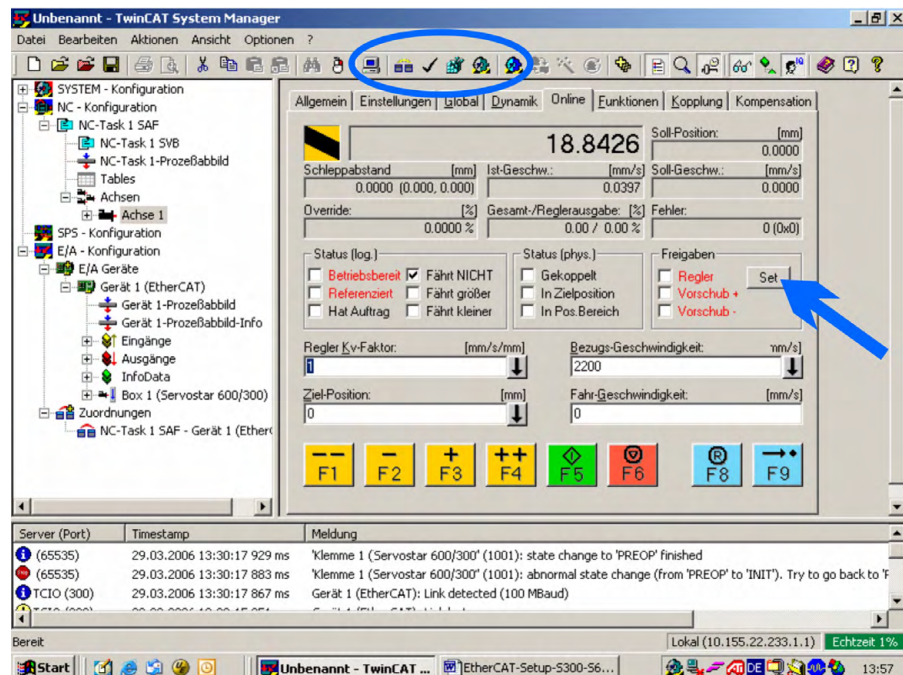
Unbenannt - TwinCAT System Manager

Datei Bearbeiten Aktionen Ansicht Optionen ?

SYSTEM - Konfiguration
NC - Konfiguration
NC-Task 1 SAF
NC-Task 1 SVB
NC-Task 1-Prozeßabbild
Tables
Achsen
Achse 1
SPS - Konfiguration
E/A - Konfiguration
E/A Geräte
Gerät 1 (EtherCAT)
Gerät 1-Prozeßabbild
Gerät 1-Prozeßabbild-Info
Eingänge
Ausgänge
InfoData
Box 1 (Servostar 600/300)
Zuordnungen
NC-Task 1 SAF - Gerät 1 (EtherC

Allgemein | Einstellungen | Global | Dynamik | Online | Funktionen | Kopplung | Kompensation

18.8426

Soll-Position: [mm] 0.0000
Schleppabstand [mm] 0.0000 (0.000, 0.000)
Ist-Geschw.: [mm/s] 0.0397
Soll-Geschw.: [mm/s] 0.0000
Override: [%] 0.0000 %
Gesamt-/Reglerausgabe: [%] 0.00 / 0.00 %
Fehler: 0 (0x0)

Status (log.)
Betriebsbereit
Fährt NICHT
Referenziert
Fährt größer
Hat Auftrag
Fährt kleiner

Status (phys.)
Gekoppelt
In Zielposition
In Pos.Bereich

Freigaben
Regler
Vorschub +
Vorschub -
Set

Regler Kv-Faktor: [mm/s/mm] 1
Bezugs-Geschwindigkeit: mm/s] 2200
Ziel-Position: [mm] 0
Fahr-Geschwindigkeit: [mm/s] 0

F1 F2 F3 F4 F5 F6 F8 F9

| Server (Port) | Timestamp | Meldung |
|---|---|---|
| (65535) | 29.03.2006 13:30:17 929 ms | 'Klemme 1 (Servostar 600/300' (1001): state change to 'PREOP' finished |
| (65535) | 29.03.2006 13:30:17 883 ms | 'Klemme 1 (Servostar 600/300' (1001): abnormal state change (from 'PREOP' to 'INIT'). Try to go back to 'P |
| TCIO (300) | 29.03.2006 13:30:17 867 ms | Gerät 1 (EtherCAT): Link detected (100 MBaud) |

Bereit
Lokal (10.155.22.233.1.1)
Echtzeit 1%

Start
Unbenannt - TwinCAT ...
EtherCAT-Setup-S300-S6...
13:57